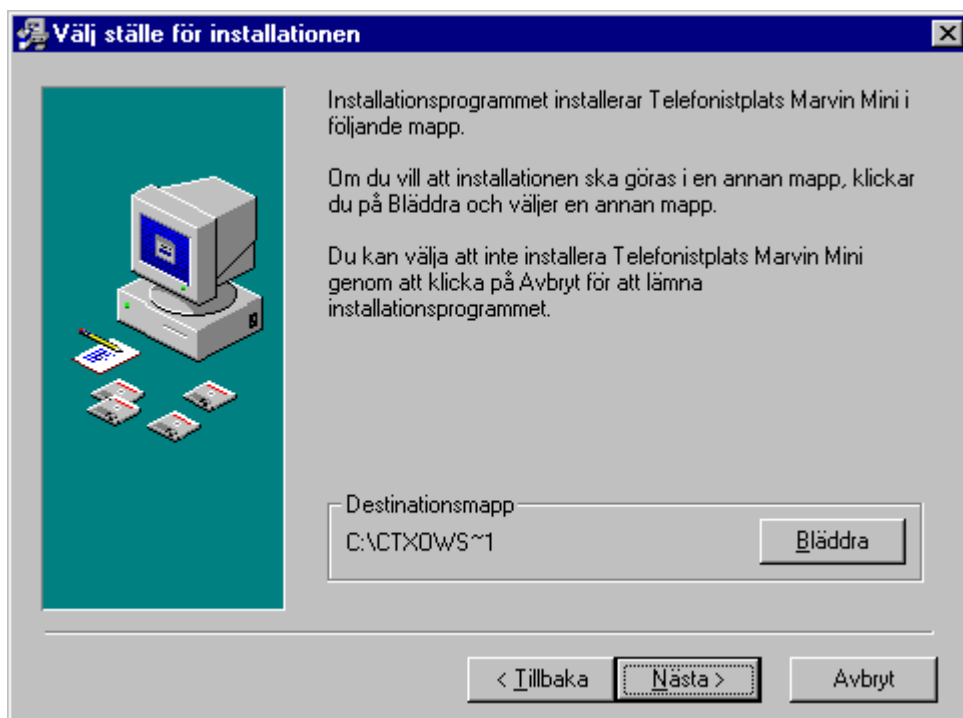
Välj ställe för installationen

Installationsprogrammet installerar Telefonistplats Marvin Mini i följande mapp.

Om du vill att installationen ska göras i en annan mapp, klickar du på Bläddra och väljer en annan mapp.

Du kan välja att inte installera Telefonistplats Marvin Mini genom att klicka på Avbryt för att lämna installationsprogrammet.

Destinationsmapp
C:\CTXOWS~1
Bläddra

< Tillbaka
Nästa >
Avbryt